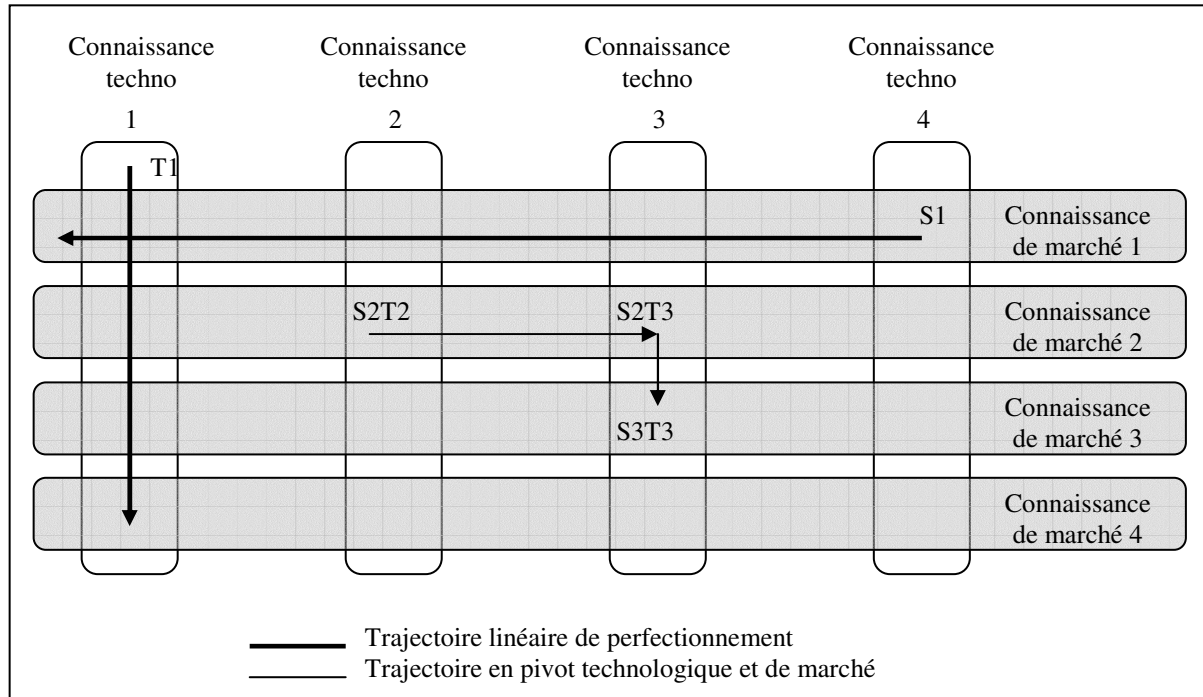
Connaissance techno 1

Connaissance techno 2

Connaissance techno 3

Connaissance techno 4

T1

S1

Connaissance de marché 1

S2T2

S2T3

Connaissance de marché 2

Connaissance de marché 3

S3T3

Connaissance de marché 4

Trajectoire linéaire de perfectionnement

Trajectoire en pivot technologique et de marché